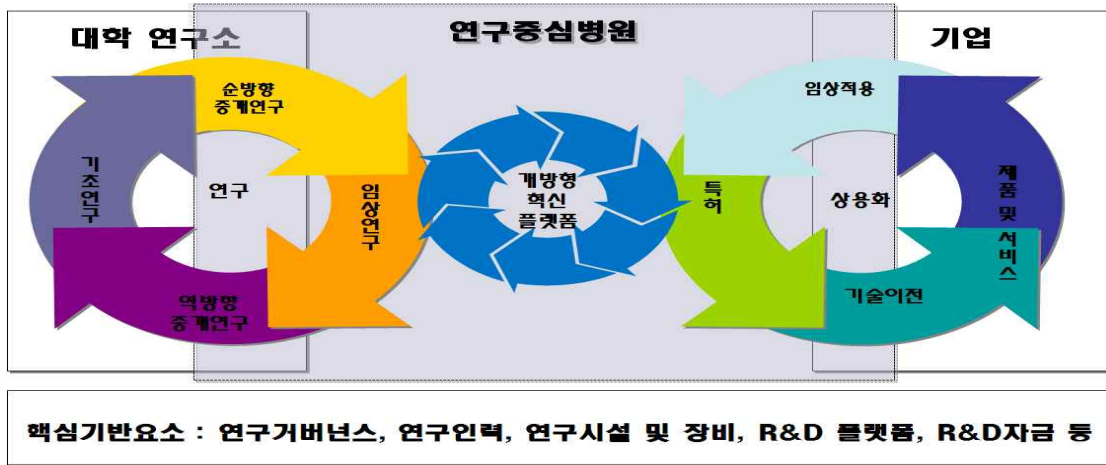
대학 연구소

연구중심병원

기업

순방향 중개연구

기초연구

연구

임상연구

역방향 중개연구

개방형 혁신 플랫폼

임상적용

특허

상용화

제품 및 서비스

기술이전

핵심기반요소 : 연구거버넌스, 연구인력, 연구시설 및 장비, R&D 플랫폼, R&D자금 등